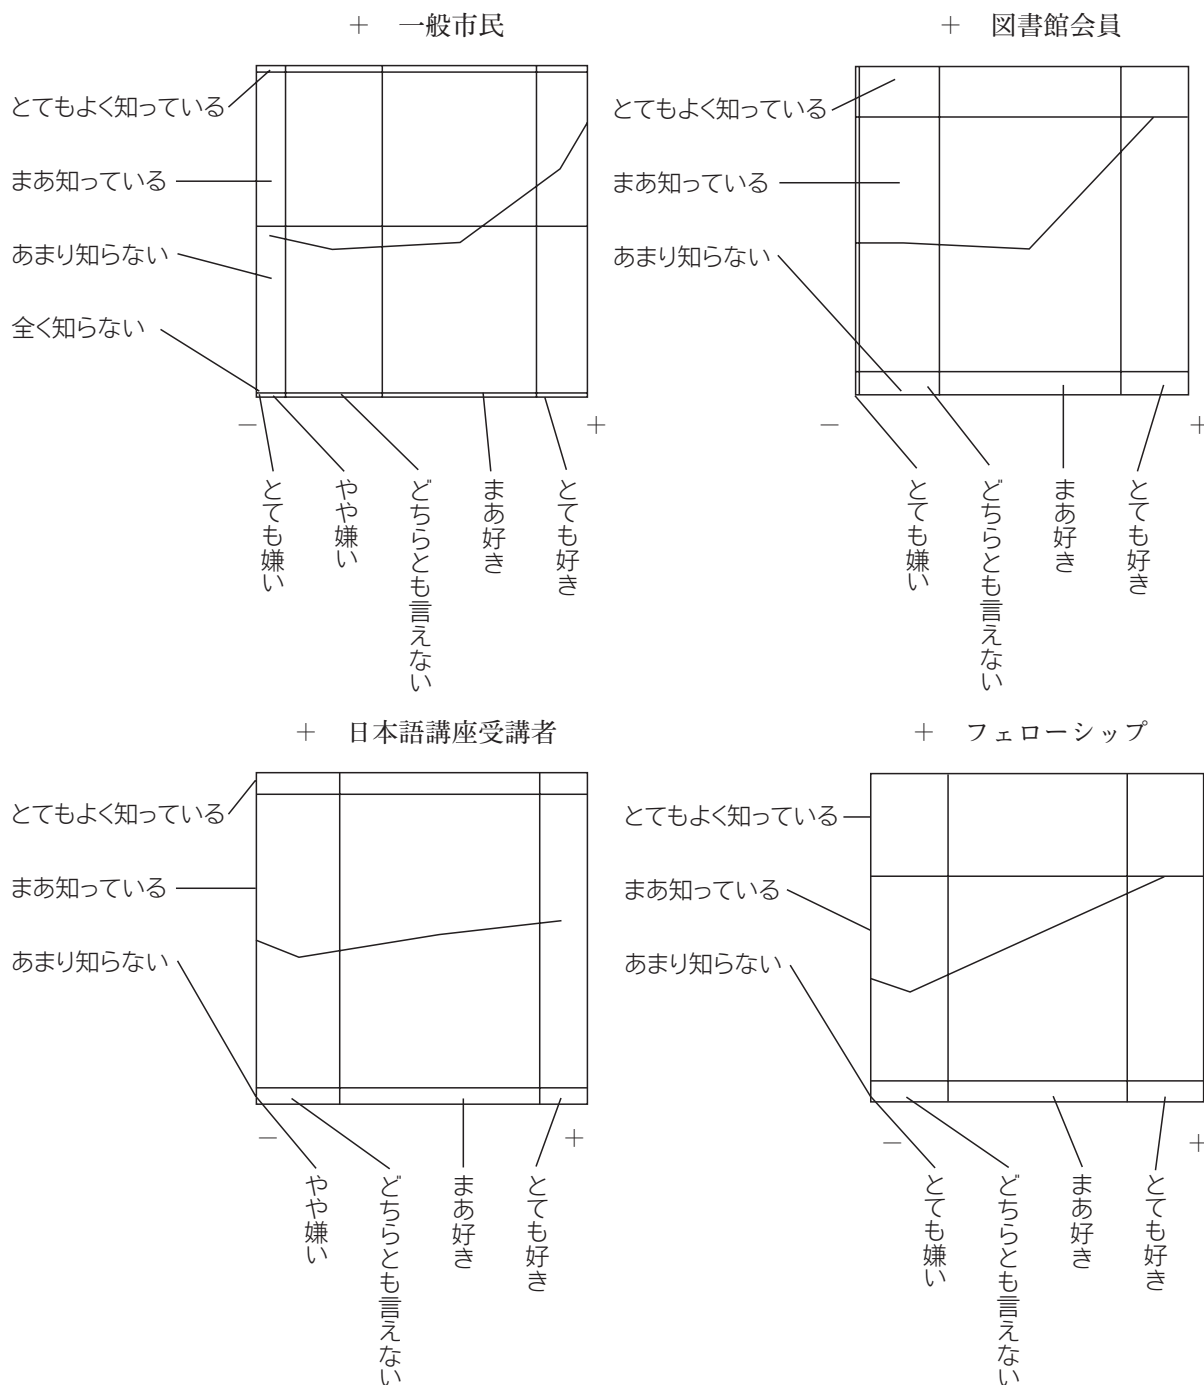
＋ 一般市民

とてもよく知っている
まあ知っている
あまり知らない
全く知らない

−
＋

とても嫌い
やや嫌い
どちらとも言えない
まあ好き
とても好き

＋ 図書館会員

とてもよく知っている
まあ知っている
あまり知らない

−
＋

とても嫌い
どちらとも言えない
まあ好き
とても好き

＋ 日本語講座受講者

とてもよく知っている
まあ知っている
あまり知らない

−
＋

やや嫌い
どちらとも言えない
まあ好き
とても好き

＋ フェローシップ

とてもよく知っている
まあ知っている
あまり知らない

−
＋

とても嫌い
どちらとも言えない
まあ好き
とても好き